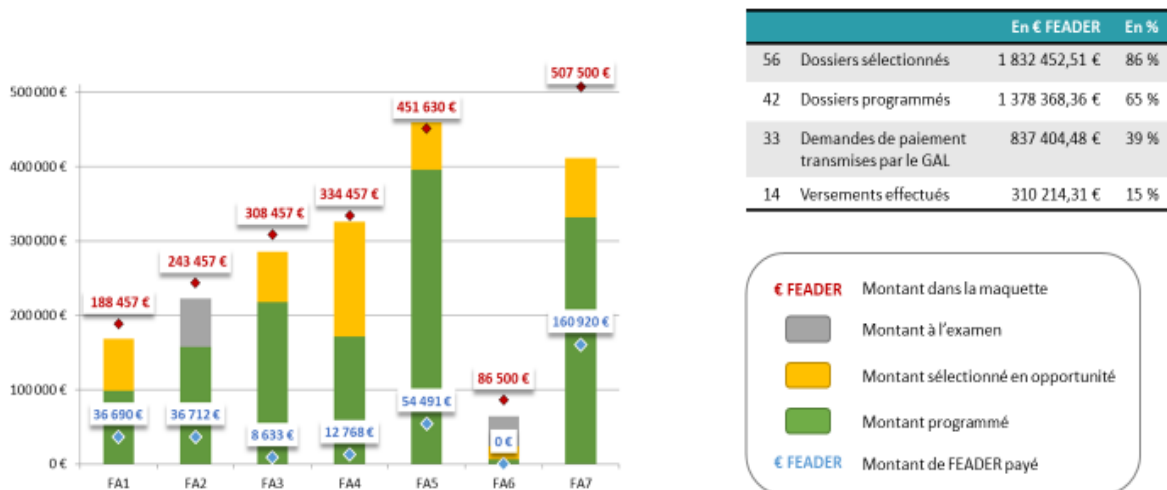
500 000 €
400 000 €
300 000 €
200 000 €
100 000 €
0 €

188 457 €
243 457 €
308 457 €
334 457 €
451 630 €
86 500 €
507 500 €

36 690 €
36 712 €
8 633 €
12 768 €
54 491 €
0 €
160 920 €

FA1 FA2 FA3 FA4 FA5 FA6 FA7

| | | En € FEADER | En % |
|---|---|---|---|
| 56 | Dossiers sélectionnés | 1 832 452,51 € | 86 % |
| 42 | Dossiers programmés | 1 378 368,36 € | 65 % |
| 33 | Demandes de paiement transmises par le GAL | 837 404,48 € | 39 % |
| 14 | Versements effectués | 310 214,31 € | 15 % |

€ FEADER Montant dans la maquette
Montant à l'examen
Montant sélectionné en opportunité
Montant programmé
€ FEADER Montant de FEADER payé